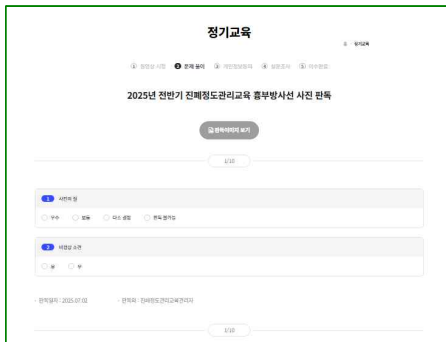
정기교육

⌂ 정기교육

① 동영상 시청 ② 문제 풀이 ③ 개인정보동의 ④ 설문조사 ⑤ 이수완료

2025년 전반기 진폐정도관리교육 흉부방사선 사진 판독

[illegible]

1/10

1 사진의 질

○ 우수 ○ 보통 ○ 다소 불량 ○ 판독 불가능

2 이상 소견

○ 유 ○ 무

판독일자 : 2025.07.02   판독의 : 진폐정도관리교육관리자

1/10